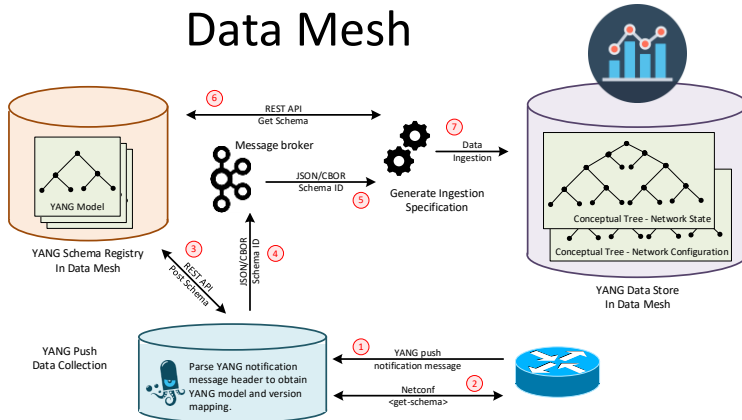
Data Mesh

6
REST API
Get Schema

7
Data
Ingestion

Message broker

JSON/CBOR
Schema ID
5

Generate Ingestion
Specification

YANG Model

Conceptual Tree - Network State
Conceptual Tree - Network Configuration

YANG Schema Registry
In Data Mesh

3
REST API
Post Schema

JSON/CBOR
Schema ID
4

YANG Data Store
In Data Mesh

YANG Push
Data Collection

Parse YANG notification message header to obtain YANG model and version mapping.

1
YANG push
notification message

Netconf
<get-schema>
2